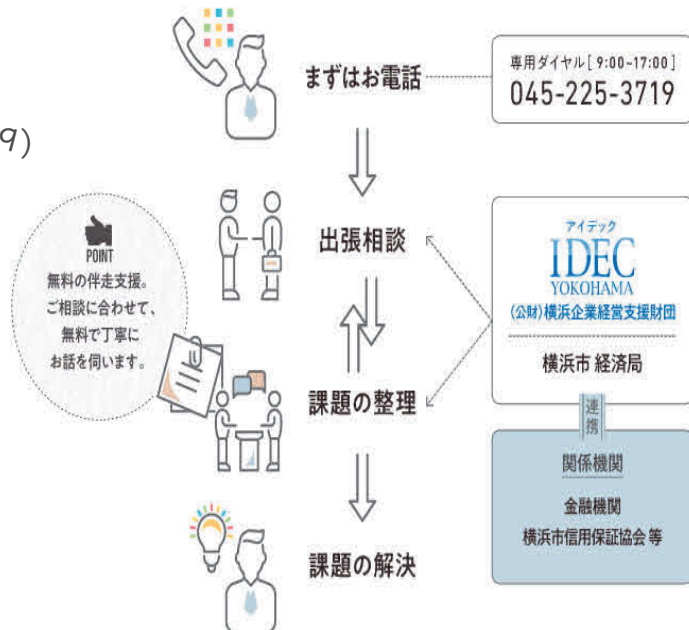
9)

まずはお電話

専用ダイヤル［9:00-17:00］
045-225-3719

POINT
無料の伴走支援。
ご相談に合わせて、
無料で丁寧に
お話を伺います。

出張相談

アイデック
IDEC
YOKOHAMA
（公財）横浜企業経営支援財団

横浜市 経済局

課題の整理

連携

関係機関

金融機関
横浜市信用保証協会等

課題の解決